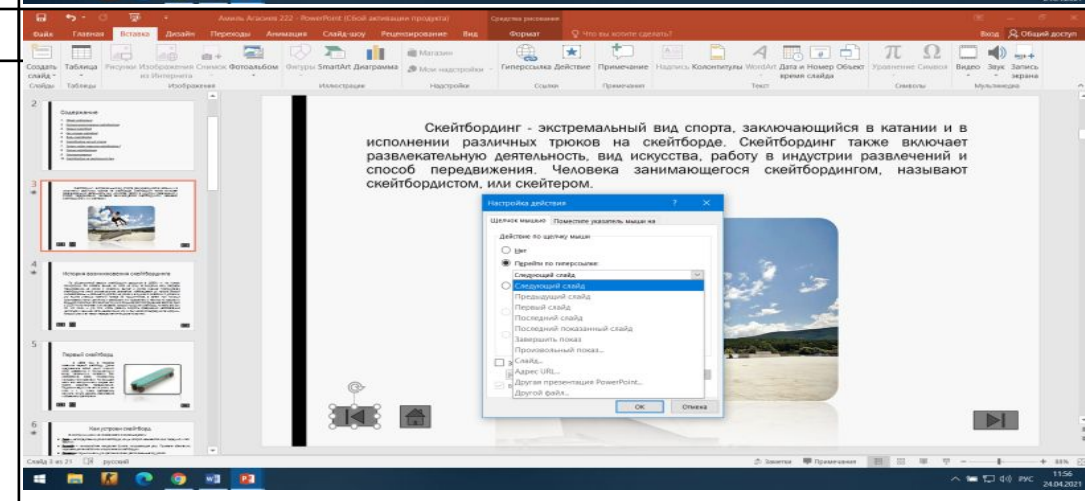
Амиль Агасиев 222 - PowerPoint (Сбой активации продукта)

Средства рисования

Что вы хотите сделать?

Вход

Общий доступ

Файл

Главная

Вставка

Дизайн

Переходы

Анимация

Слайд-шоу

Рецензирование

Вид

Формат

Создать слайд

Таблица

Рисунки

Изображения из Интернета

Снимок

Фотоальбом

Фигуры

SmartArt

Диаграмма

Магазин

Мои надстройки

Гиперссылка

Действие

Примечание

Надпись

Колонтитулы

WordArt

Дата и время

Номер слайда

Объект

Уравнение

Символ

Видео

Звук

Запись экрана

Слайды

Таблицы

Изображения

Иллюстрации

Надстройки

Ссылки

Примечания

Текст

Символы

Мультимедиа

2

Содержание

3

4

История возникновения скейтбординга

5

Первый скейтборд

6

Как устроен скейтборд

Скейтбординг - экстремальный вид спорта, заключающийся в катании и в исполнении различных трюков на скейтборде. Скейтбординг также включает развлекательную деятельность, вид искусства, работу в индустрии развлечений и способ передвижения. Человека занимающегося скейтбордингом, называют скейтбордистом, или скейтером.

Настройка действия

?

Щелчок мыши

Помещение указателя мыши на

Действие по щелчку мыши

Нет

Перейти по гиперссылке:

Следующий слайд

Следующий слайд

Предыдущий слайд

Первый слайд

Последний слайд

Последний показанный слайд

Завершить показ

Произвольный показ...

Слайд...

Адрес URL...

Другая презентация PowerPoint...

Другой файл...

ОК

Отмена

Слайд 3 из 21

русский

Заметки

Примечания

88%

11:56

24.04.2021

РУС